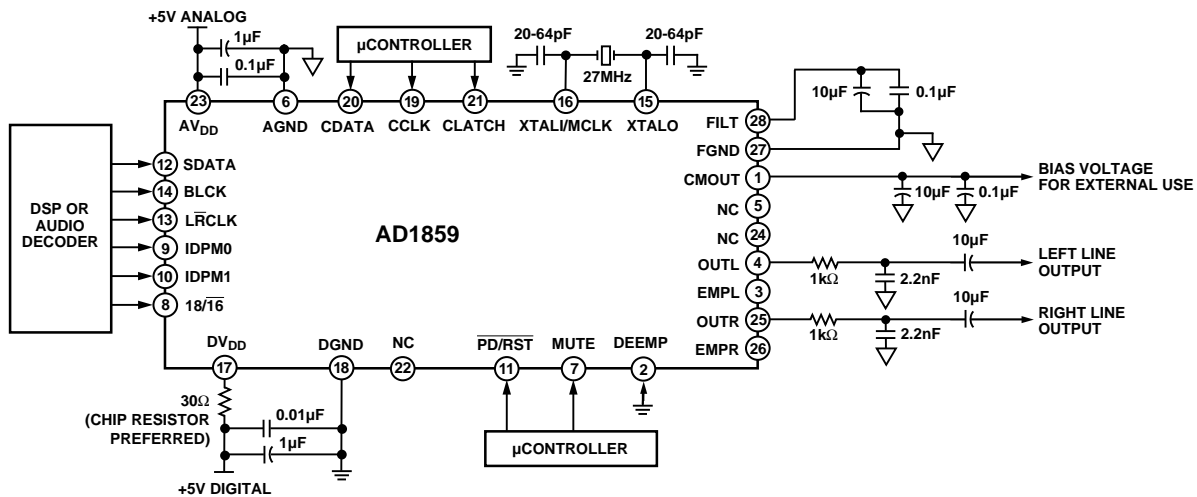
+5V ANALOG

1µF

0.1µF

µCONTROLLER

20-64pF

27MHz

20-64pF

23 AV$_{DD}$

6 AGND

20 CDATA

19 CCLK

21 CLATCH

16 XTALI/MCLK

15 XTALO

FILT 28

FGND 27

10µF

0.1µF

DSP OR AUDIO DECODER

12 SDATA

14 BLCK

13 L$\overline{R}$CLK

9 IDPM0

10 IDPM1

8 18/$\overline{16}$

AD1859

CMOUT 1

10µF

0.1µF

BIAS VOLTAGE FOR EXTERNAL USE

NC 5

NC 24

OUTL 4

1kΩ

2.2nF

10µF

LEFT LINE OUTPUT

EMPL 3

OUTR 25

1kΩ

2.2nF

10µF

RIGHT LINE OUTPUT

EMPR 26

17 DV$_{DD}$

18 DGND

22 NC

11 $\overline{PD/RST}$

7 MUTE

2 DEEMP

30Ω

(CHIP RESISTOR PREFERRED)

0.01µF

1µF

µCONTROLLER

+5V DIGITAL